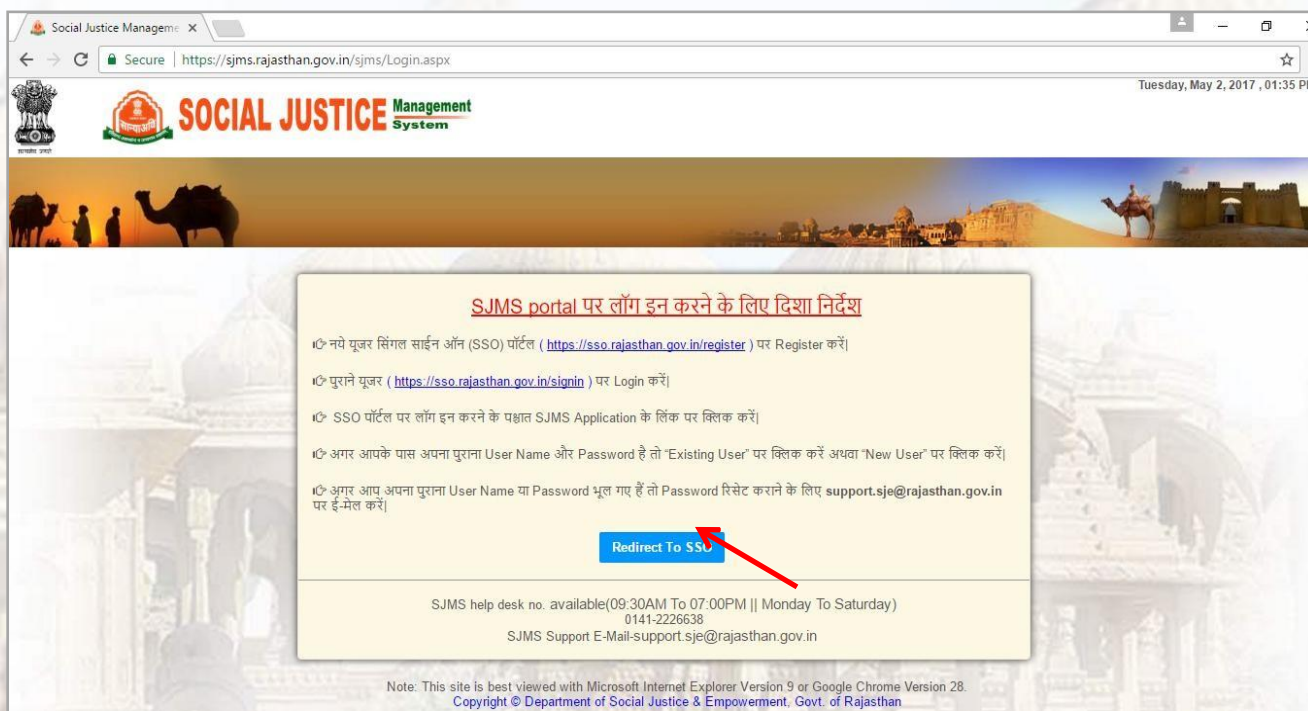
Social Justice Manageme ×

Secure | https://sjms.rajasthan.gov.in/sjms/Login.aspx

Tuesday, May 2, 2017 , 01:35 P

सत्यमेव जयते

SOCIAL JUSTICE Management System

SJMS portal पर लॉग इन करने के लिए दिशा निर्देश

नये यूजर सिंगल साईन ऑन (SSO) पॉर्टल ( https://sso.rajasthan.gov.in/register ) पर Register करें|

पुराने यूजर ( https://sso.rajasthan.gov.in/signin ) पर Login करें|

SSO पॉर्टल पर लॉग इन करने के पश्चात SJMS Application के लिंक पर क्लिक करें|

अगर आपके पास अपना पुराना User Name और Password है तो "Existing User" पर क्लिक करें अथवा "New User" पर क्लिक करें|

अगर आप अपना पुराना User Name या Password भूल गए हैं तो Password रिसेट कराने के लिए support.sje@rajasthan.gov.in पर ई-मेल करें|

Redirect To SSO

SJMS help desk no. available(09:30AM To 07:00PM || Monday To Saturday)
0141-2226638
SJMS Support E-Mail-support.sje@rajasthan.gov.in

Note: This site is best viewed with Microsoft Internet Explorer Version 9 or Google Chrome Version 28.
Copyright © Department of Social Justice & Empowerment, Govt. of Rajasthan